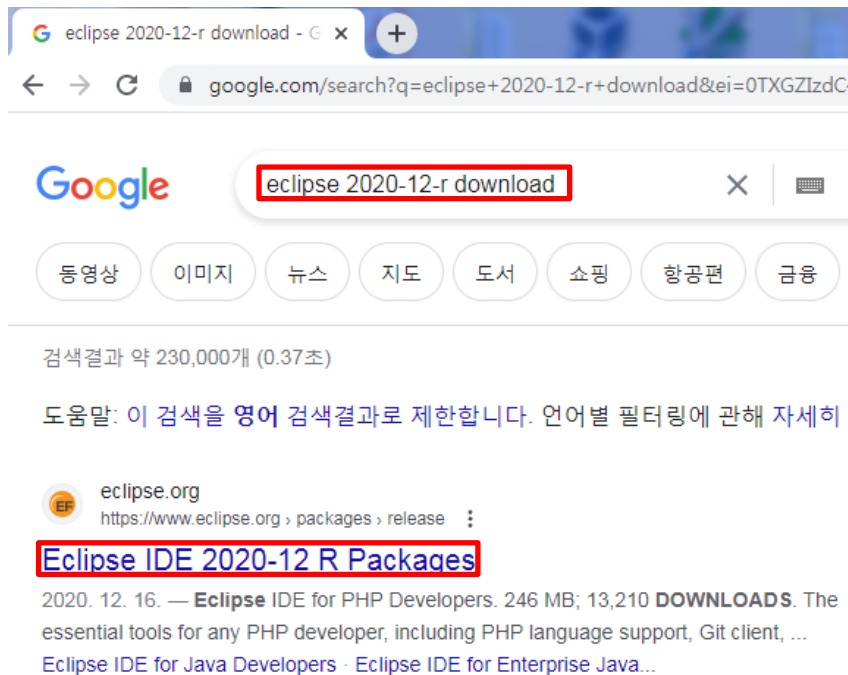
eclipse 2020-12-r download - G ×
+
google.com/search?q=eclipse+2020-12-r+download&ei=0TXGZIzdC

Google
eclipse 2020-12-r download
×

동영상 이미지 뉴스 지도 도서 쇼핑 항공편 금융

검색결과 약 230,000개 (0.37초)

도움말: 이 검색을 영어 검색결과로 제한합니다. 언어별 필터링에 관해 자세히

EF
eclipse.org
https://www.eclipse.org › packages › release
Eclipse IDE 2020-12 R Packages
2020. 12. 16. — **Eclipse** IDE for PHP Developers. 246 MB; 13,210 **DOWNLOADS**. The essential tools for any PHP developer, including PHP language support, Git client, ...
Eclipse IDE for Java Developers · Eclipse IDE for Enterprise Java...